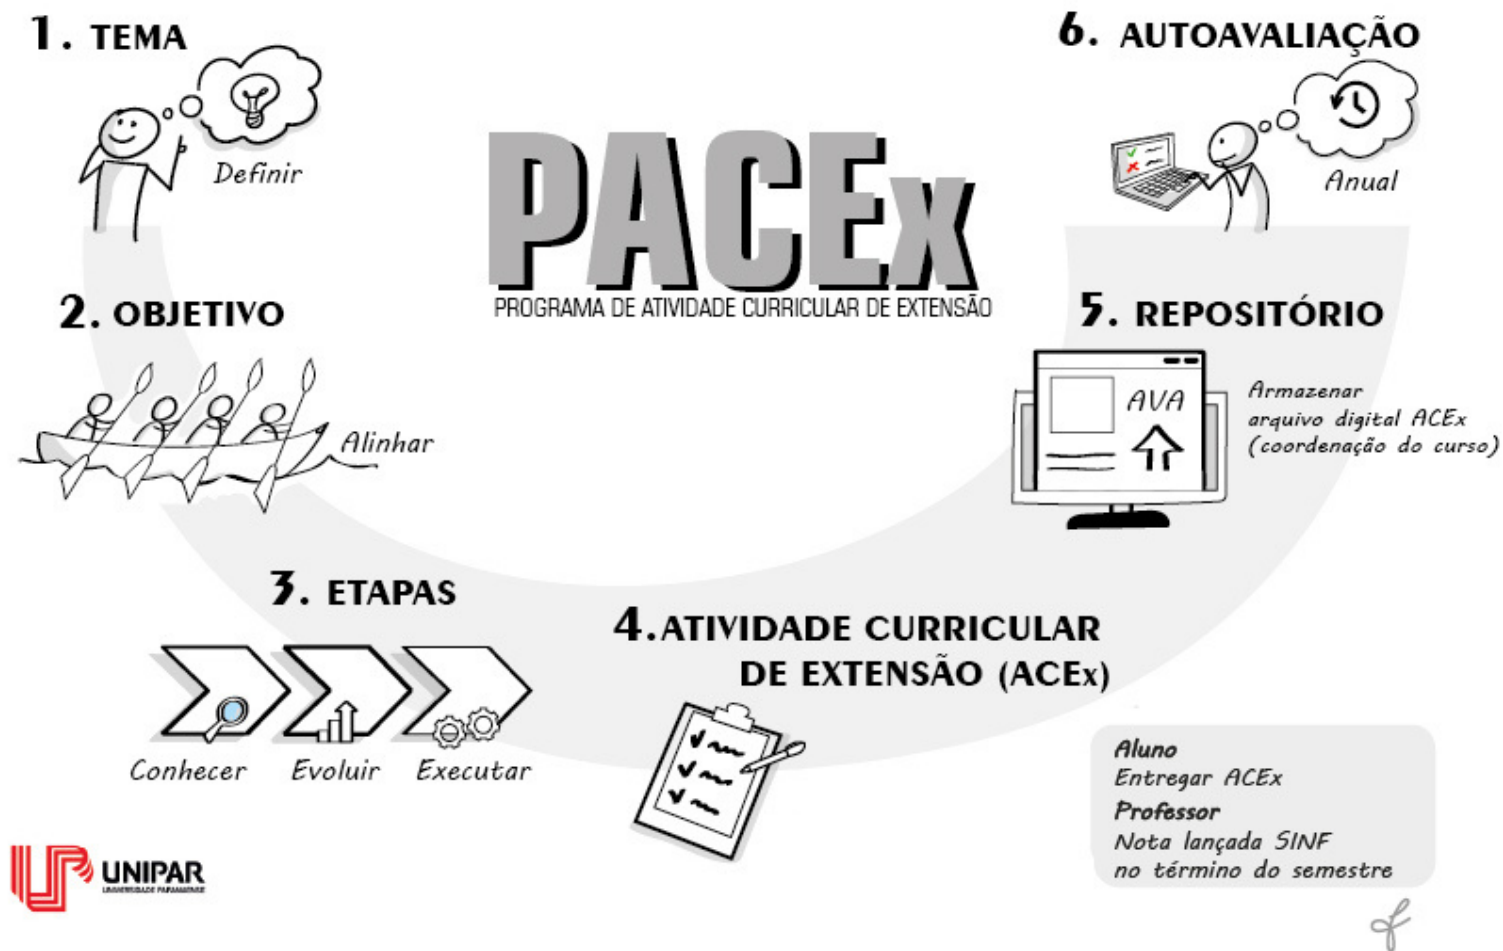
1. TEMA

Definir

PACEx
PROGRAMA DE ATIVIDADE CURRICULAR DE EXTENSÃO

6. AUTOAVALIAÇÃO

Anual

2. OBJETIVO

Alinhar

5. REPOSITÓRIO

AVA

Armazenar arquivo digital ACEx (coordenação do curso)

3. ETAPAS

Conhecer Evoluir Executar

4. ATIVIDADE CURRICULAR DE EXTENSÃO (ACEx)

Aluno
Entregar ACEx
Professor
Nota lançada SINF no término do semestre

UNIPAR
UNIVERSIDADE PARANAENSE